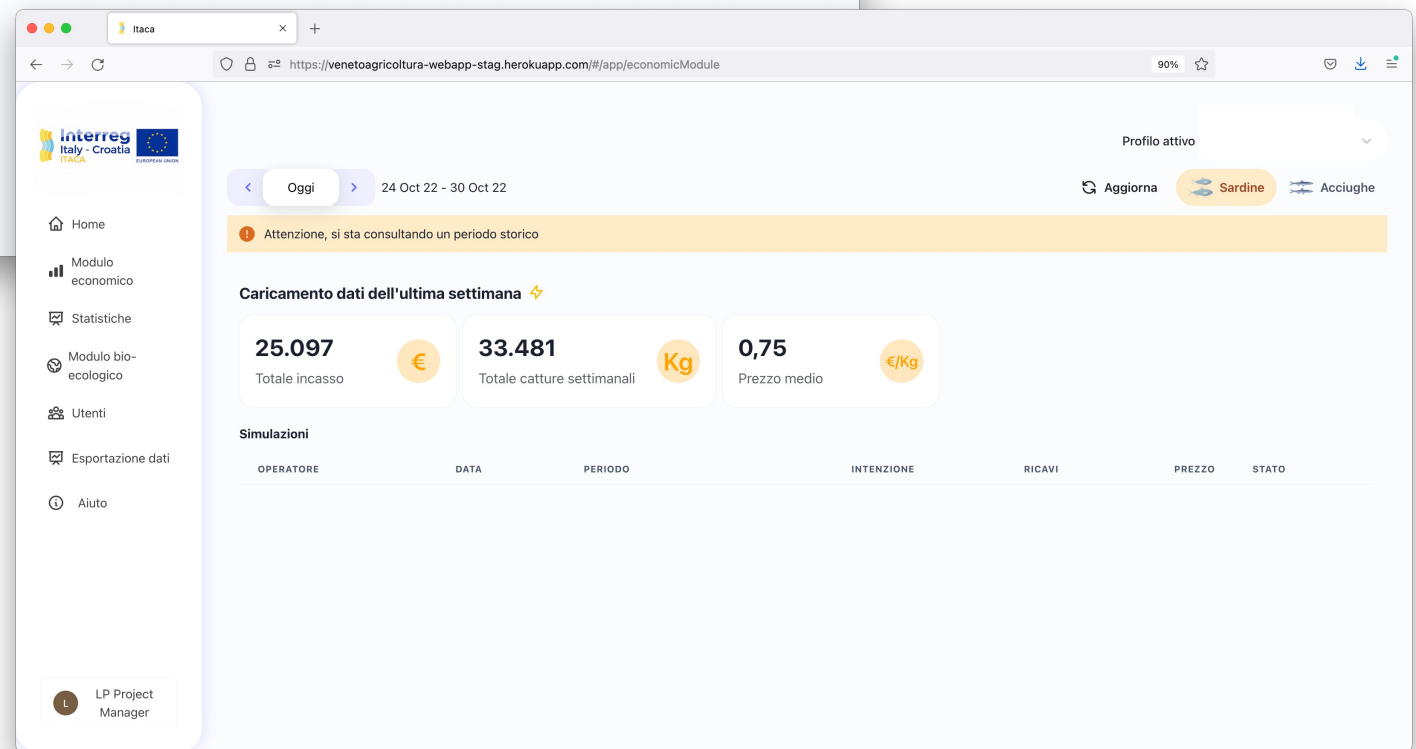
Itaca
https://venetoagricoltura-webapp-stag.herokuapp.com/#/app/economicModule
90%

Interreg
Italy - Croatia
ITACA
EUROPEAN UNION

Home
Modulo economico
Statistiche
Modulo bio-ecologico
Utenti
Esportazione dati
Aiuto

L
LP Project Manager

Profilo attivo

Oggi
24 Oct 22 - 30 Oct 22
Aggiorna
Sardine
Acciughe

Attenzione, si sta consultando un periodo storico

Caricamento dati dell'ultima settimana

25.097
Totale incasso
€

33.481
Totale catture settimanali
Kg

0,75
Prezzo medio
€/Kg

Simulazioni

| OPERATORE | DATA | PERIODO | INTENZIONE | RICAVI | PREZZO | STATO |
|---|---|---|---|---|---|---|